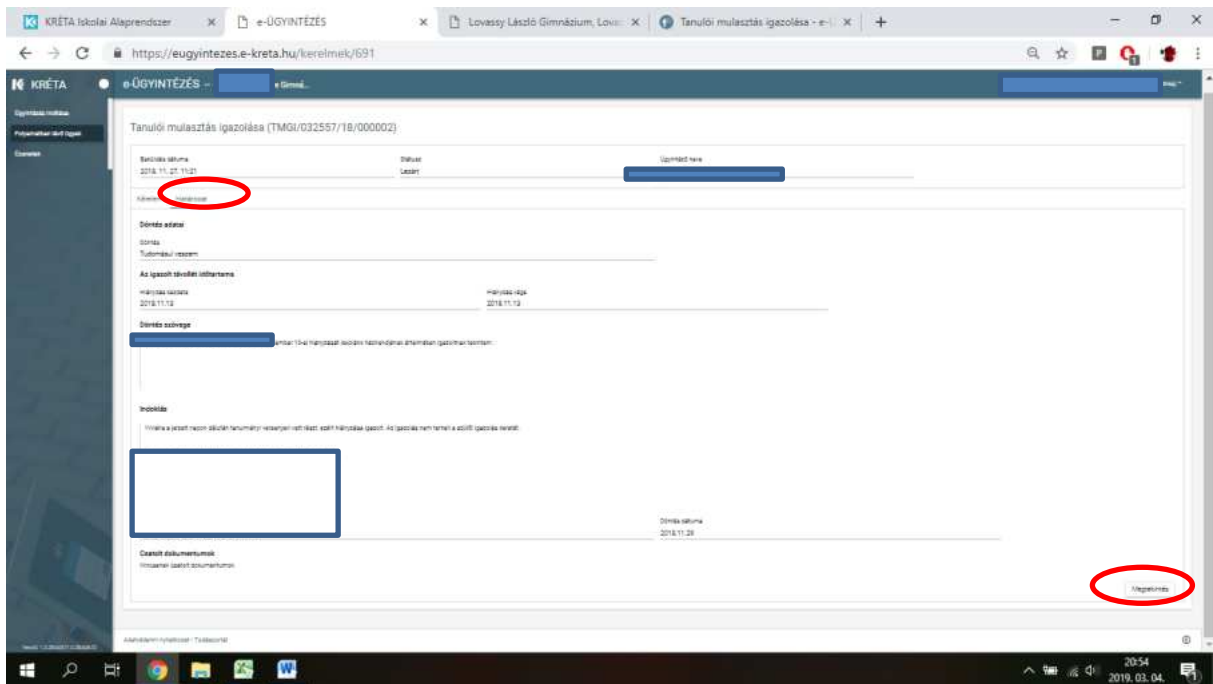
KRÉTA Iskolai Alaprendszer
e-ÜGYINTÉZÉS
Lovassy László Gimnázium, Lova
Tanulói mulasztás igazolása - e-
https://eugyintezes.e-kreta.hu/kerelmek/691

KRÉTA
e-ÜGYINTÉZÉS – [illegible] Gimná...

Ügyintézés indítása
Folyamatban lévő ügyek
Üzenetek

Tanulói mulasztás igazolása (TMGI/032557/18/000002)

Beküldés dátuma
2018. 11. 27. 11:21
Státusz
Lezárt
Ügyintéző neve

Kérelem
Határozat

Döntés adatai
Döntés
Tudomásul véve
Az igazolt távollét időtartama
Hiányzás kezdete
2018.11.13
Hiányzás vége
2018.11.13
Döntés szövege
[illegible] 13-ai hiányzását iskolán kívüli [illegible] igazoltnak tekintem.

Indoklás
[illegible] a jelzett napon iskolán kívüli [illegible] versenyen vett részt, ezért hiányzása igazolt. Az igazolás nem terheli a szülői igazolás keretét.

Döntés dátuma
2018.11.28

Csatolt dokumentumok
Nincsenek csatolt dokumentumok.

Megtekintés

Adatkezelési tájékoztató · Tudásportál

20:54
2019. 03. 04.